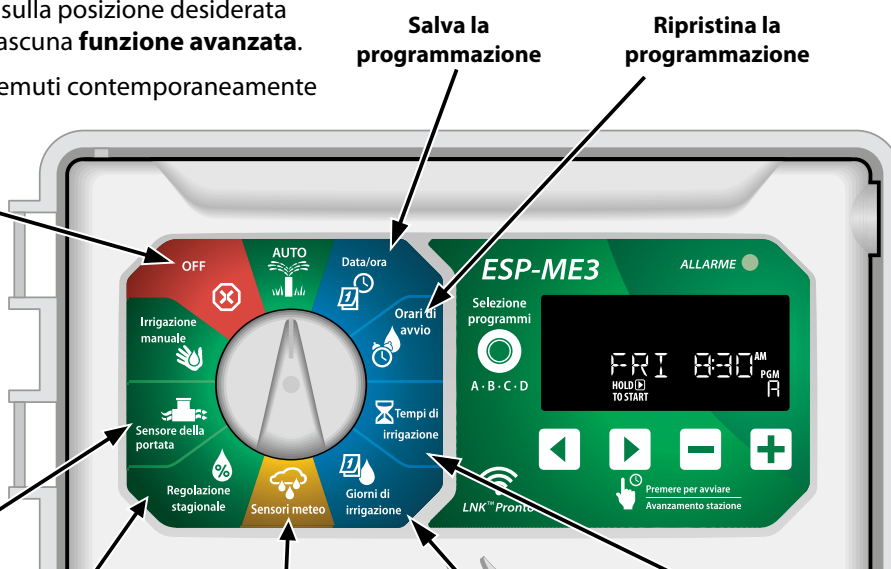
sulla posizione desiderata ascuna **funzione avanzata**.

emuti contemporaneamente

**Salva la programmazione**

**Ripristina la programmazione**

OFF

AUTO

Data/ora

Orari di avvio

Irrigazione manuale

Sensore della portata

Regolazione stagionale

Sensori meteo

Giorni di irrigazione

Tempi di irrigazione

ESP-ME3

ALLARME

Selezione programmi

A · B · C · D

FRI 8:30 AM PGM A

HOLD TO START

LNK Pronto

Premere per avviare

Avanzamento stazione